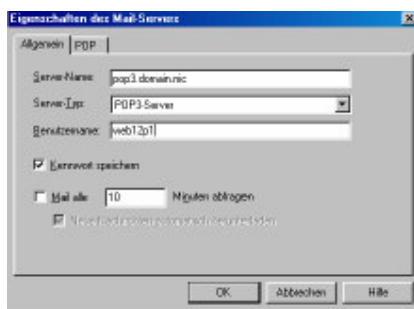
Eigenschaften des Mail-Servers

Allgemein | POP

Server-Name: pop3.domain.nic

Server-Typ: POP3-Server

Benutzername: web12p1

Kennwort speichern

Mail alle 10 Minuten abfragen

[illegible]

OK | Abbrechen | Hilfe